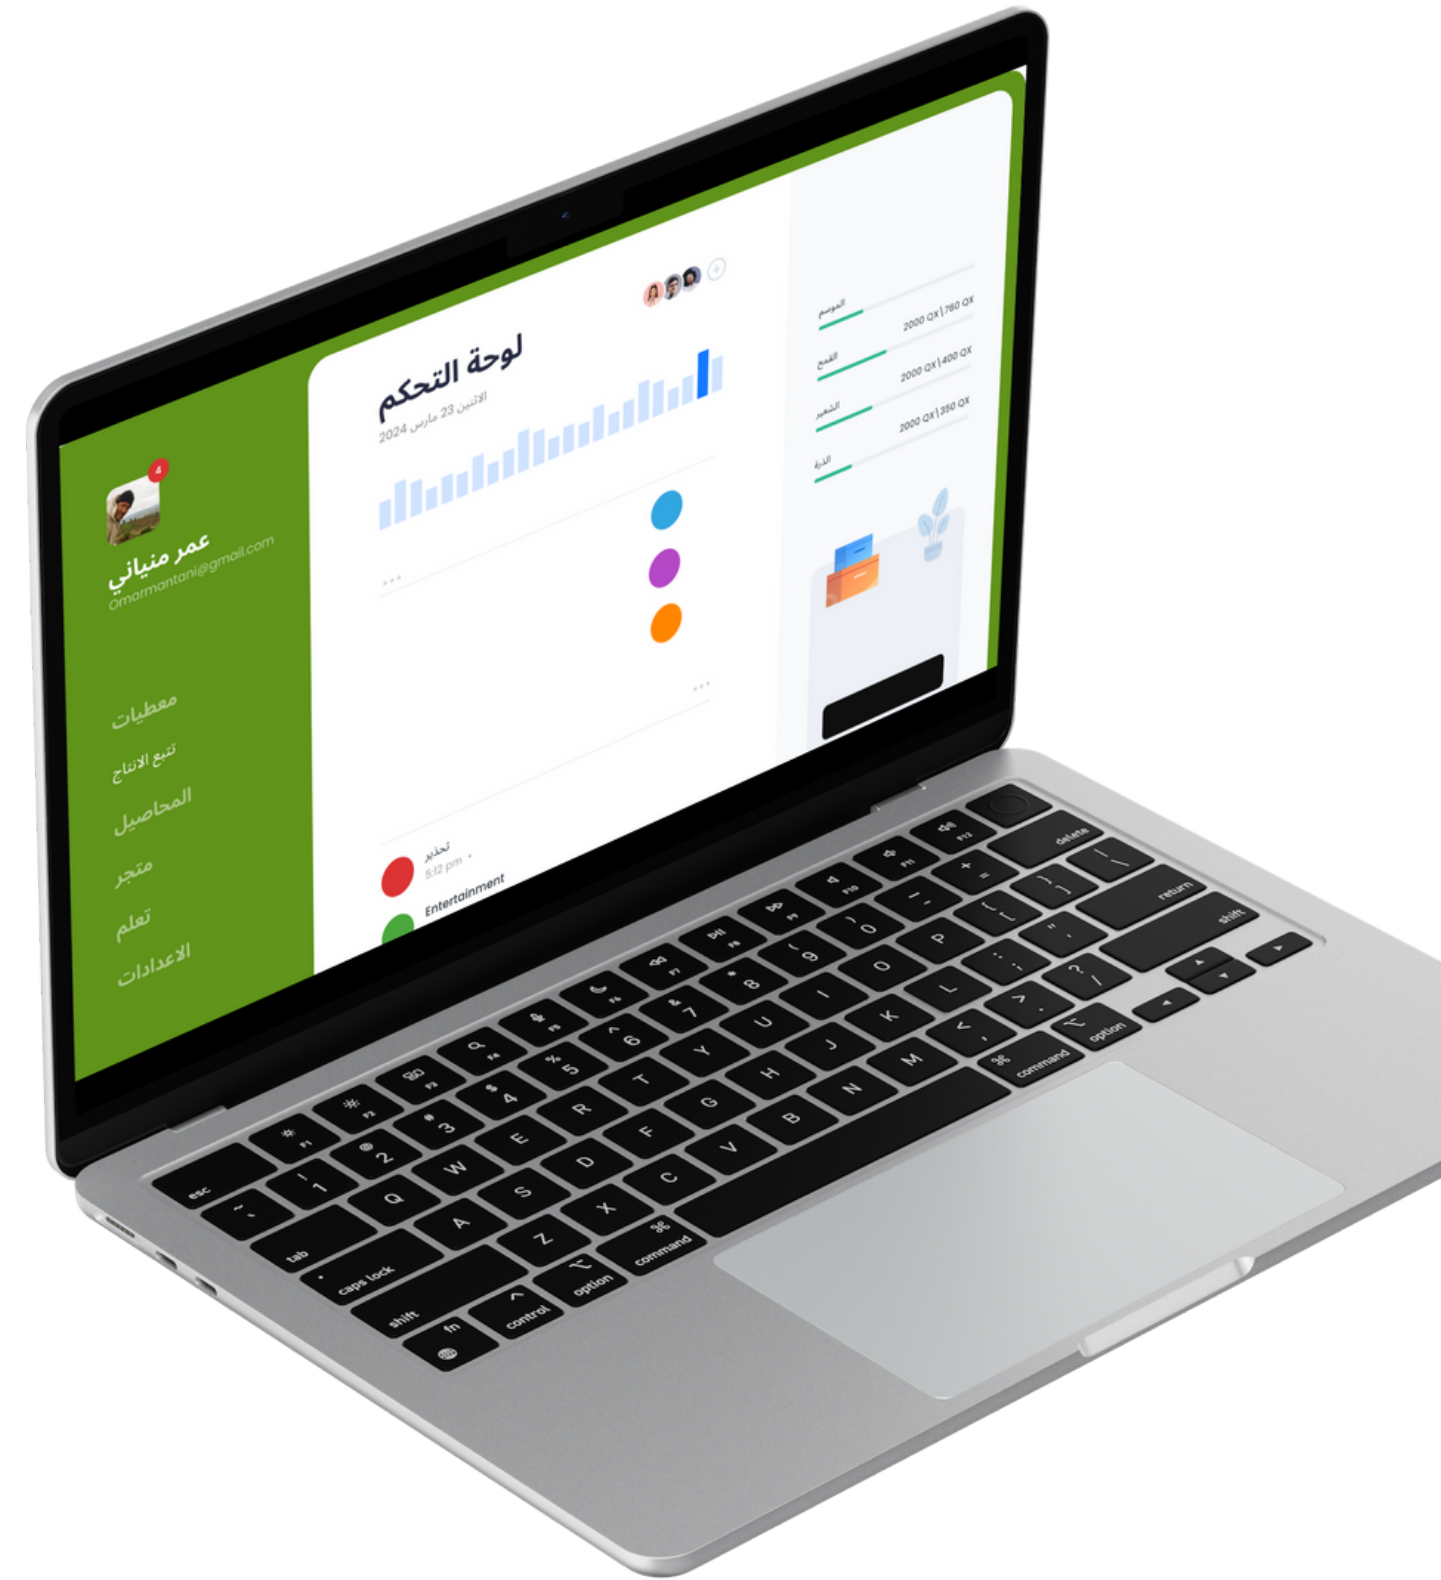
4
عمر منياني
Omarmantani@gmail.com

معطيات
تتبع الانتاج
المحاصيل
متجر
تعلم
الاعدادات

لوحة التحكم
الاثنين 23 مارس 2024

تحذير
5:12 pm
Entertainment

الموسم
2000 QX | 760 QX
القمح
2000 QX | 400 QX
الشعير
2000 QX | 350 QX
الذرة

esc
tab
caps lock
shift
fn
control
option
command
delete
return
shift
command
option
Q W E R T Y U I O P
A S D F G H J K L
Z X C V B N M